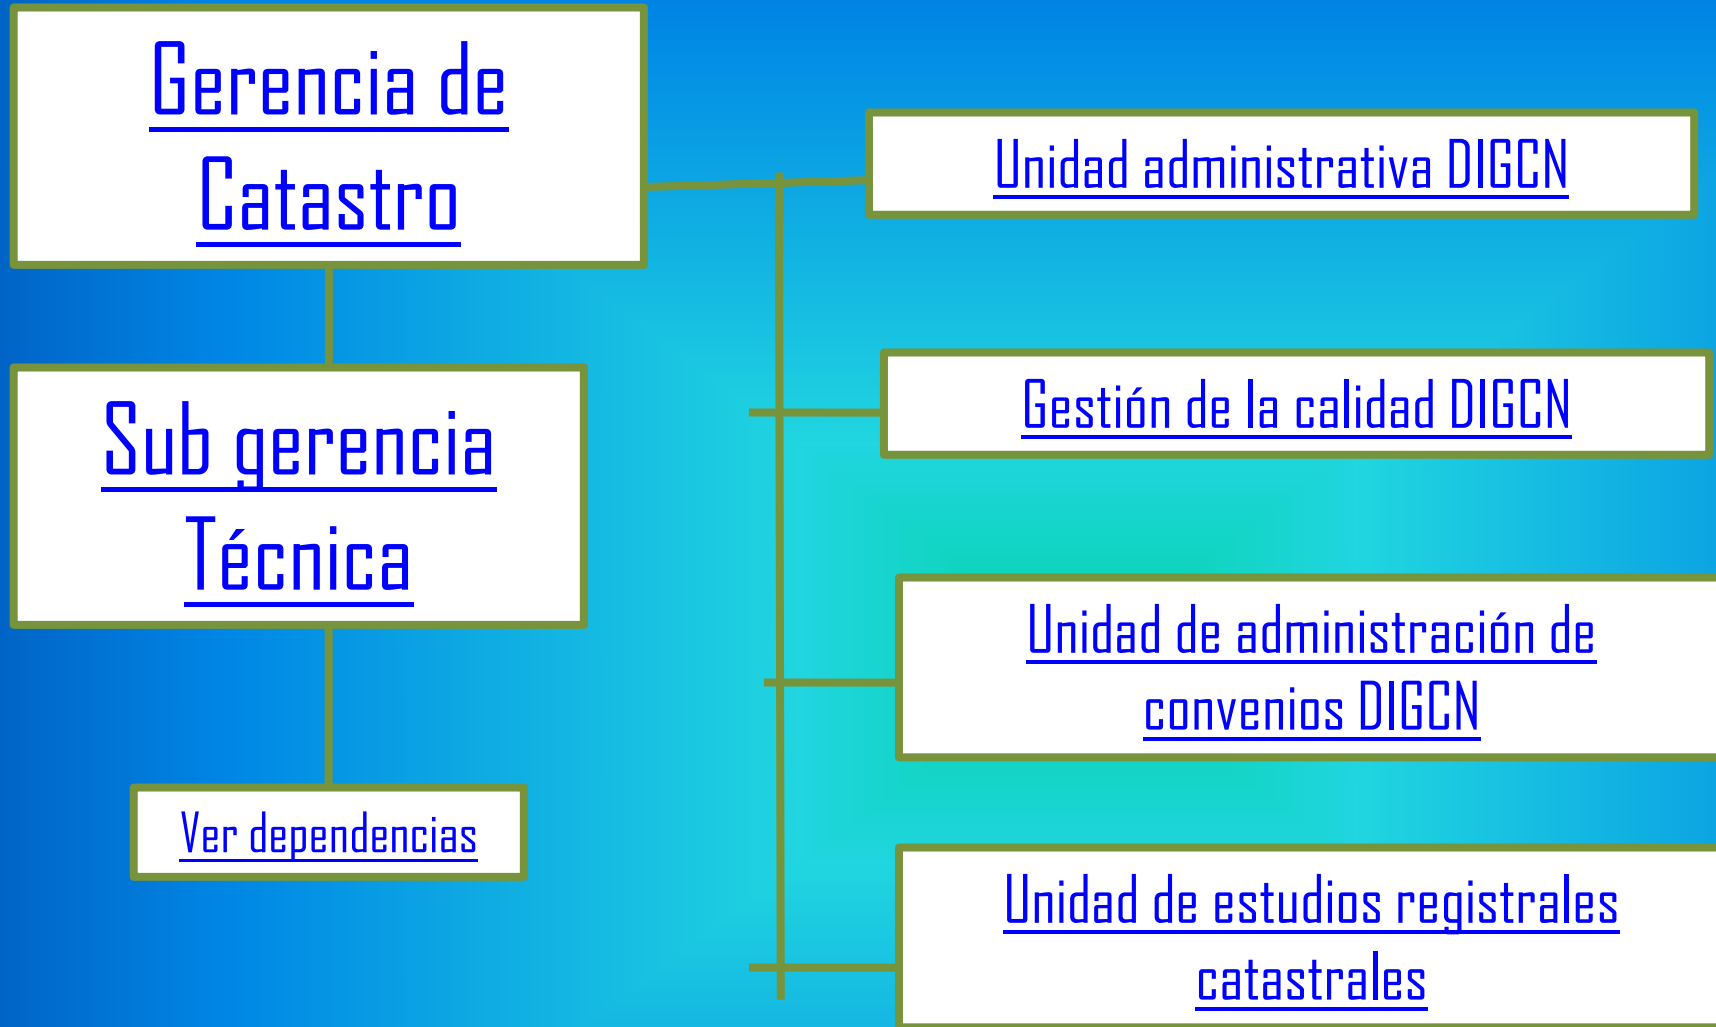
Gerencia de Catastro

Sub gerencia Técnica

Ver dependencias

Unidad administrativa DIGCN

Gestión de la calidad DIGCN

Unidad de administración de convenios DIGCN

Unidad de estudios registrales catastrales